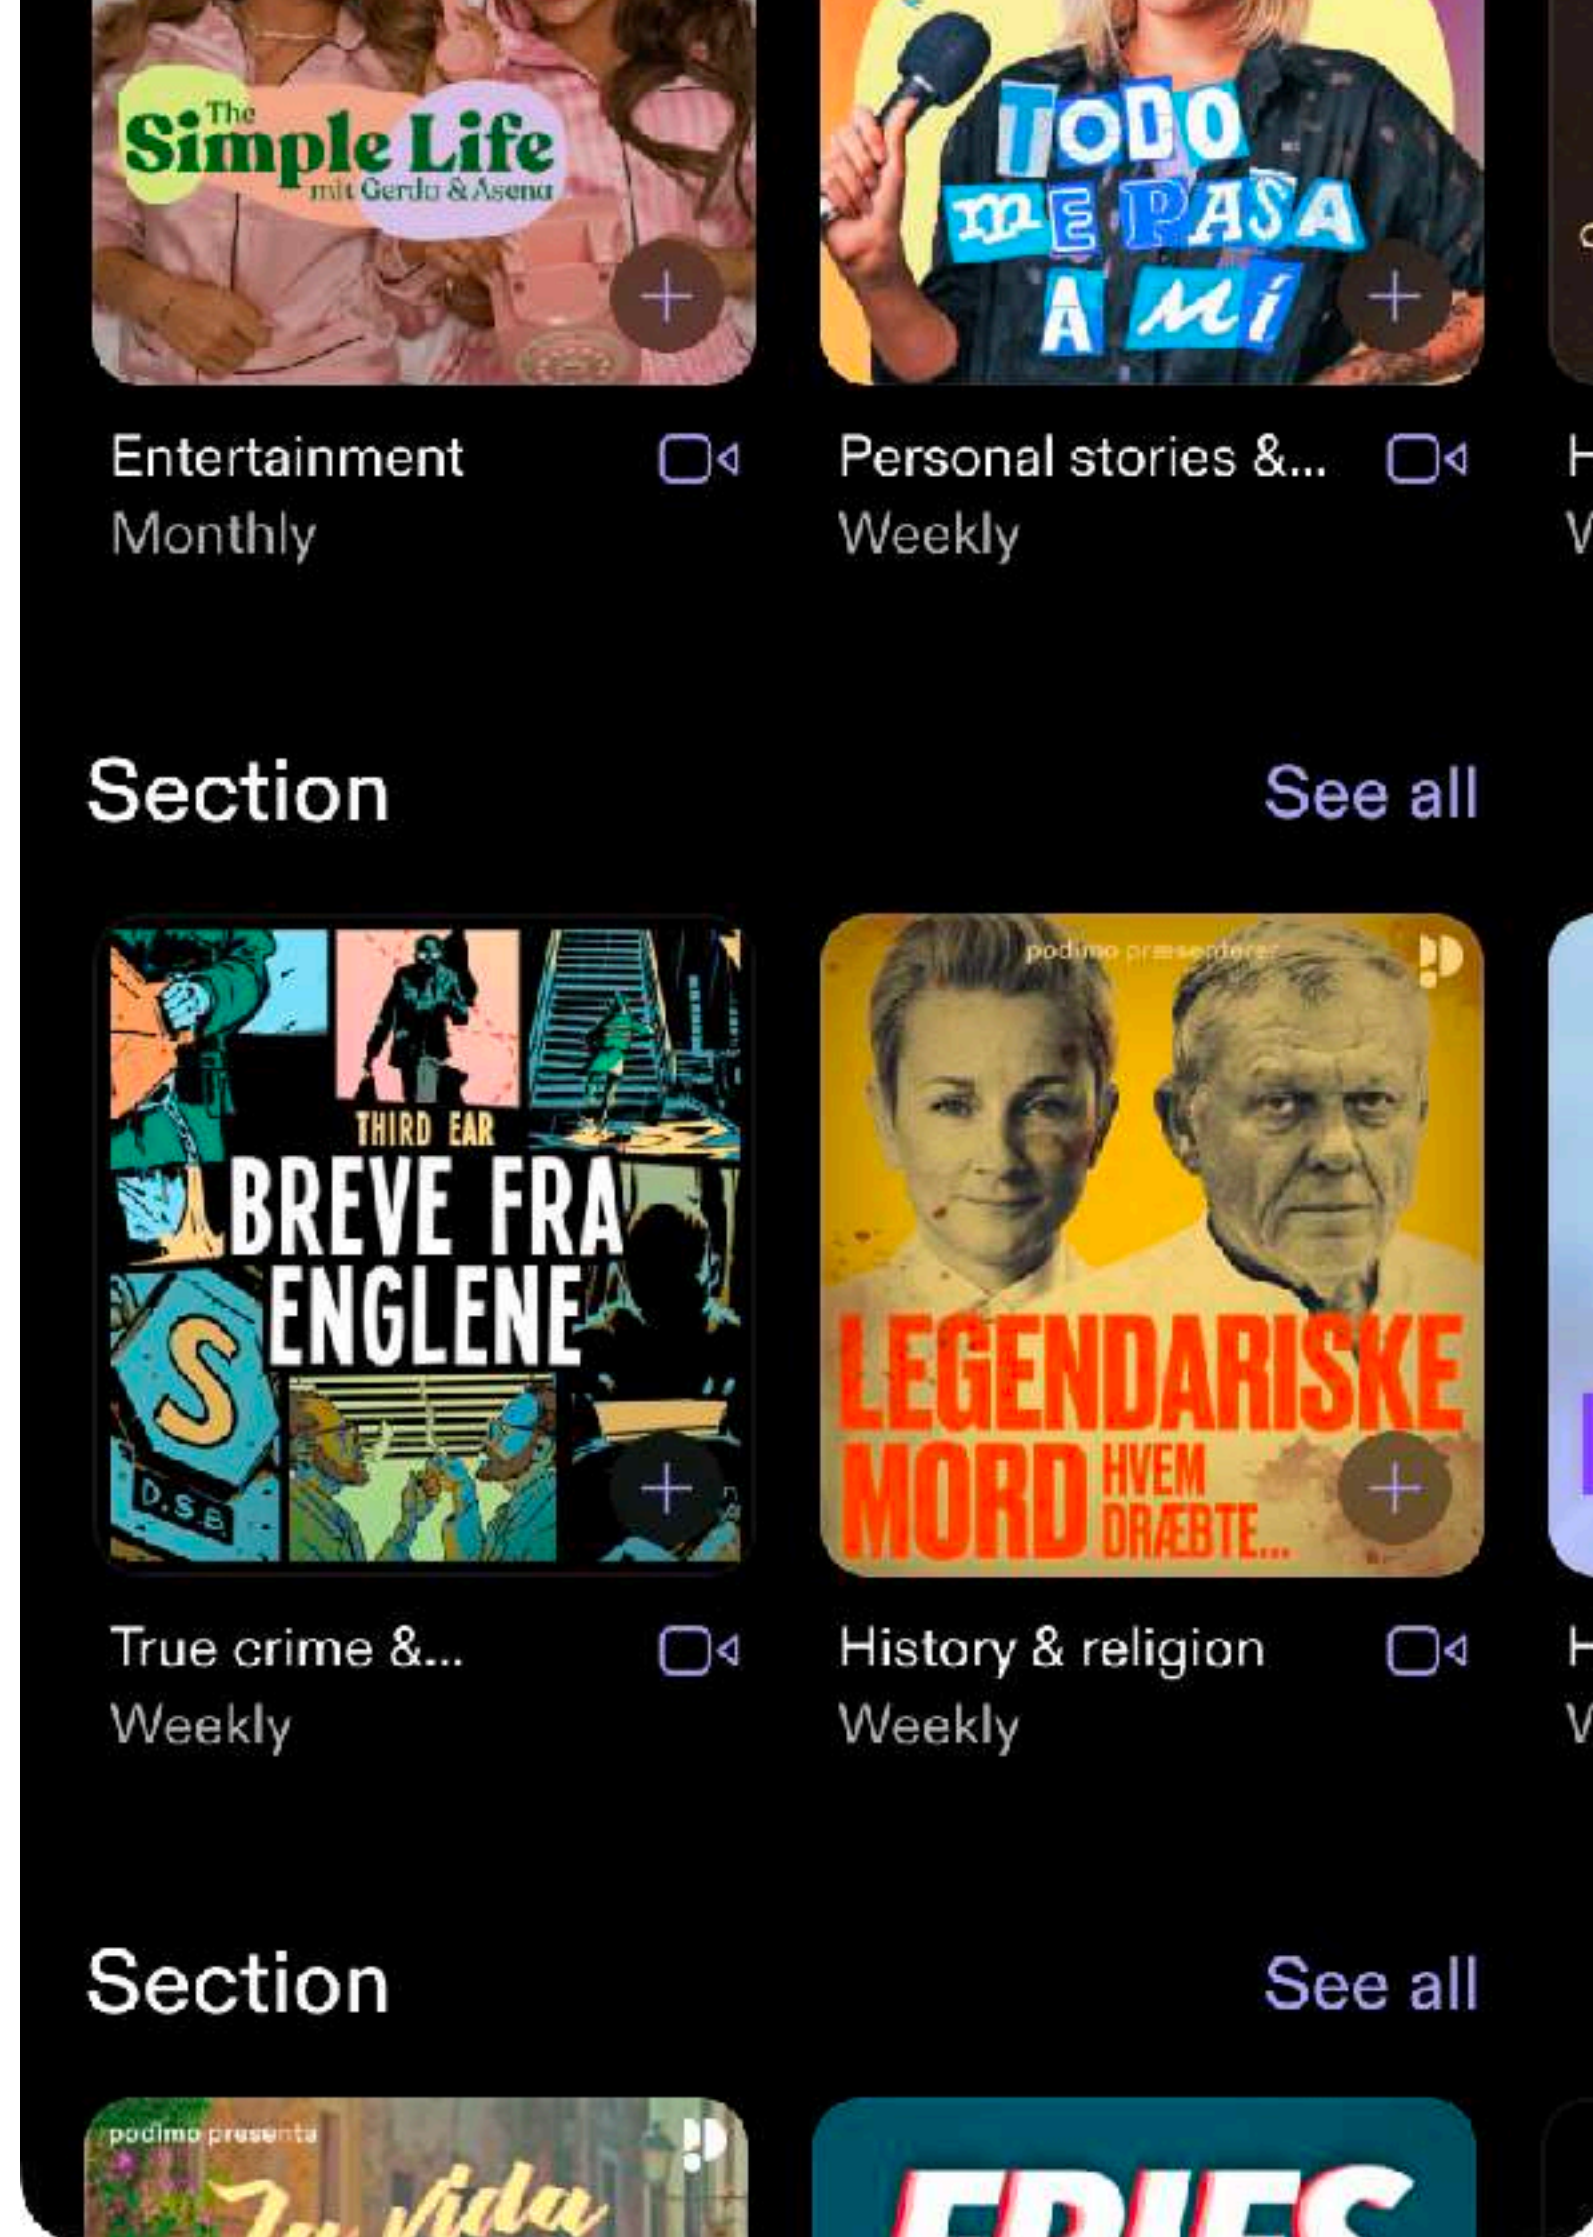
The Simple Life mit Gerda & Asena

TODO ME PASA A MÍ

Entertainment
Monthly

Personal stories &...
Weekly

H
W

Section
See all

THIRD EAR
BREVE FRA ENGLENE
S
D.S.B.

podimo præsenterer
LEGENDARISKE MORD HVEM DRÆBTE...

True crime &...
Weekly

History & religion
Weekly

H
W

Section
See all

podimo presenta
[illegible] vida

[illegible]